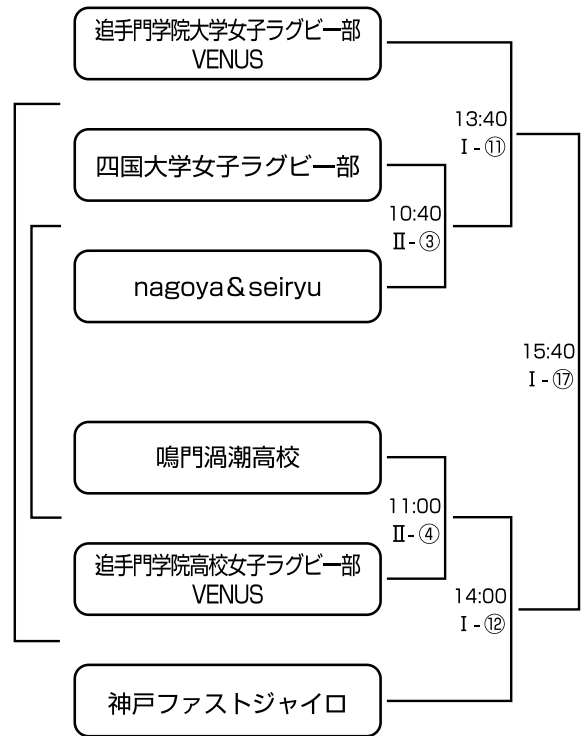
追手門学院大学女子ラグビー部
VENUS

13:40
Ⅰ - ⑪

四国大学女子ラグビー部

10:40
Ⅱ - ③

nagoya＆seiryu

15:40
Ⅰ - ⑰

鳴門渦潮高校

11:00
Ⅱ - ④

追手門学院高校女子ラグビー部
VENUS

14:00
Ⅰ - ⑫

神戸ファストジャイロ